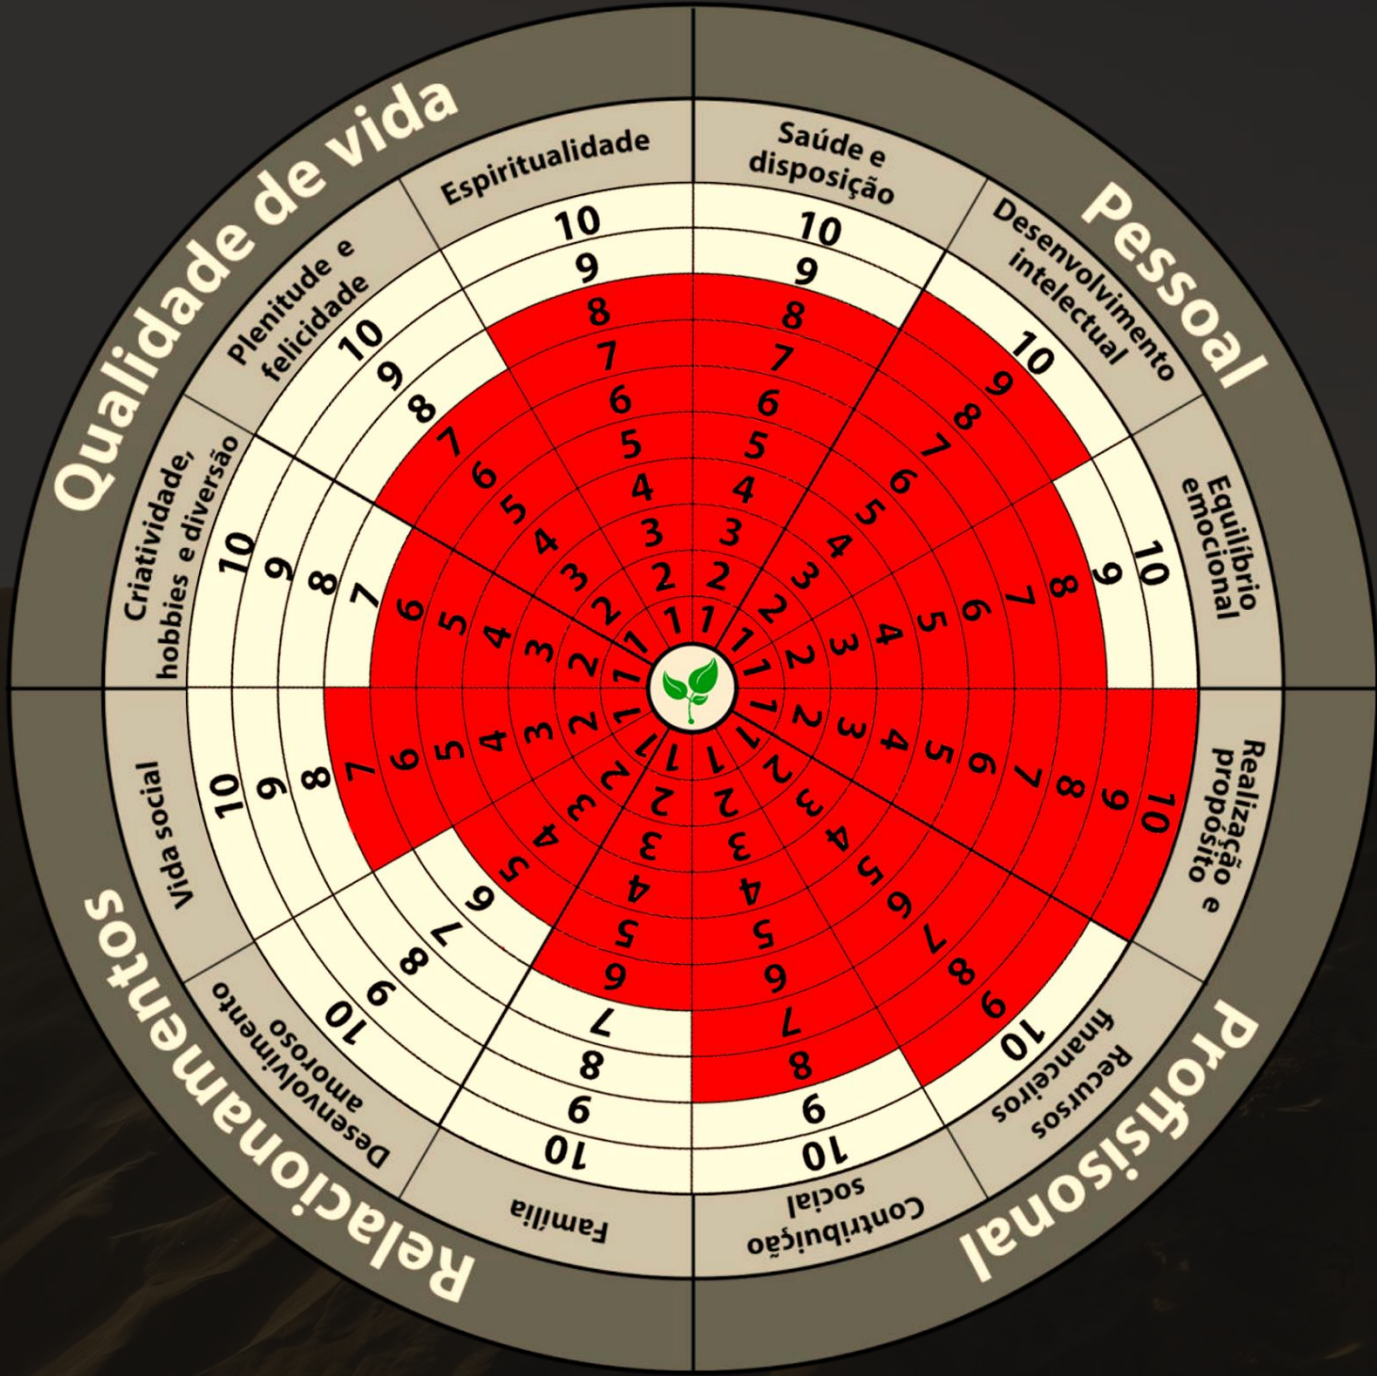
Qualidade de vida

Pessoal

Profissional

Relacionamentos

Espiritualidade
1 2 3 4 5 6 7 8 9 10

Saúde e disposição
1 2 3 4 5 6 7 8 9 10

Desenvolvimento intelectual
1 2 3 4 5 6 7 8 9 10

Equilíbrio emocional
1 2 3 4 5 6 7 8 9 10

Realização e propósito
1 2 3 4 5 6 7 8 9 10

Recursos financeiros
1 2 3 4 5 6 7 8 9 10

Contribuição social
1 2 3 4 5 6 7 8 9 10

Família
1 2 3 4 5 6 7 8 9 10

Desenvolvimento amoroso
1 2 3 4 5 6 7 8 9 10

Vida social
1 2 3 4 5 6 7 8 9 10

Criatividade, hobbies e diversão
1 2 3 4 5 6 7 8 9 10

Plenitude e felicidade
1 2 3 4 5 6 7 8 9 10